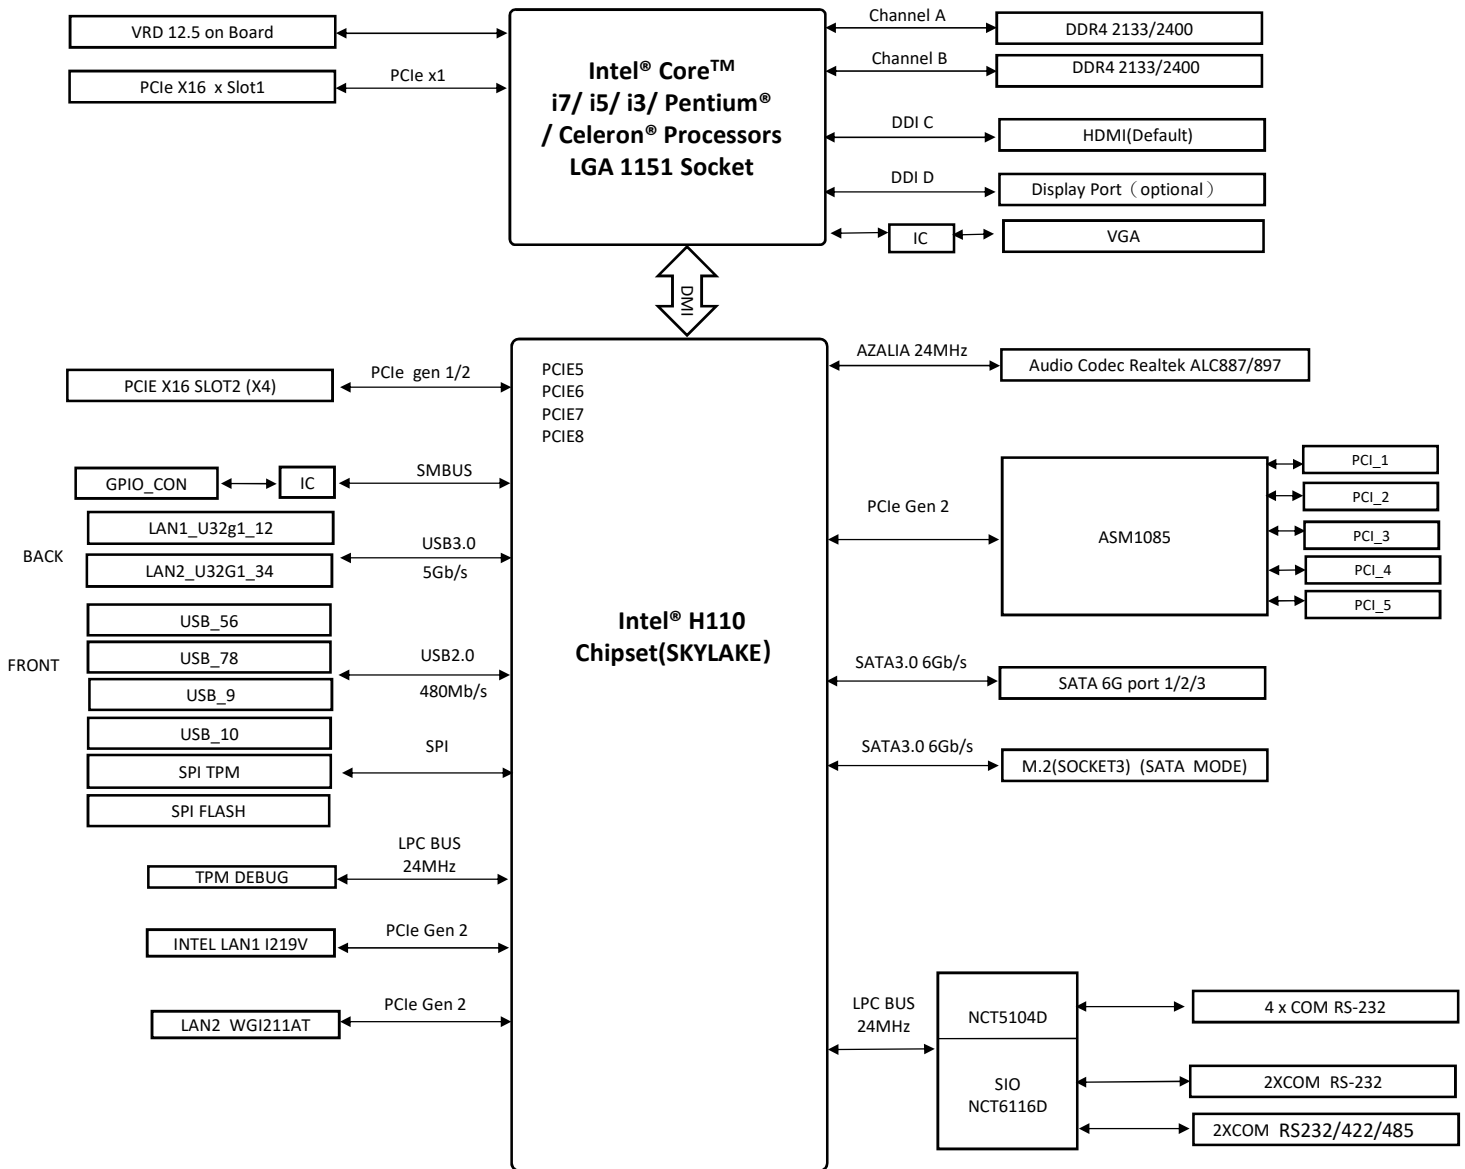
VRD 12.5 on Board

PCIe X16 x Slot1

PCIe x1

Intel® Core™ i7/ i5/ i3/ Pentium® / Celeron® Processors LGA 1151 Socket

Channel A

DDR4 2133/2400

Channel B

DDR4 2133/2400

DDI C

HDMI(Default)

DDI D

Display Port（optional）

IC

VGA

DMI

PCIE X16 SLOT2 (X4)

PCIe gen 1/2

PCIE5
PCIE6
PCIE7
PCIE8

AZALIA 24MHz

Audio Codec Realtek ALC887/897

GPIO_CON

IC

SMBUS

PCI_1

PCI_2

PCIe Gen 2

ASM1085

PCI_3

PCI_4

PCI_5

LAN1_U32g1_12

BACK

LAN2_U32G1_34

USB3.0
5Gb/s

USB_56

FRONT

USB_78

USB_9

USB_10

USB2.0
480Mb/s

Intel® H110 Chipset(SKYLAKE)

SATA3.0 6Gb/s

SATA 6G port 1/2/3

SPI

SPI TPM

SPI FLASH

SATA3.0 6Gb/s

M.2(SOCKET3) (SATA MODE)

LPC BUS
24MHz

TPM DEBUG

PCIe Gen 2

INTEL LAN1 I219V

PCIe Gen 2

LAN2 WGI211AT

LPC BUS
24MHz

NCT5104D

4 x COM RS-232

SIO
NCT6116D

2XCOM RS-232

2XCOM RS232/422/485